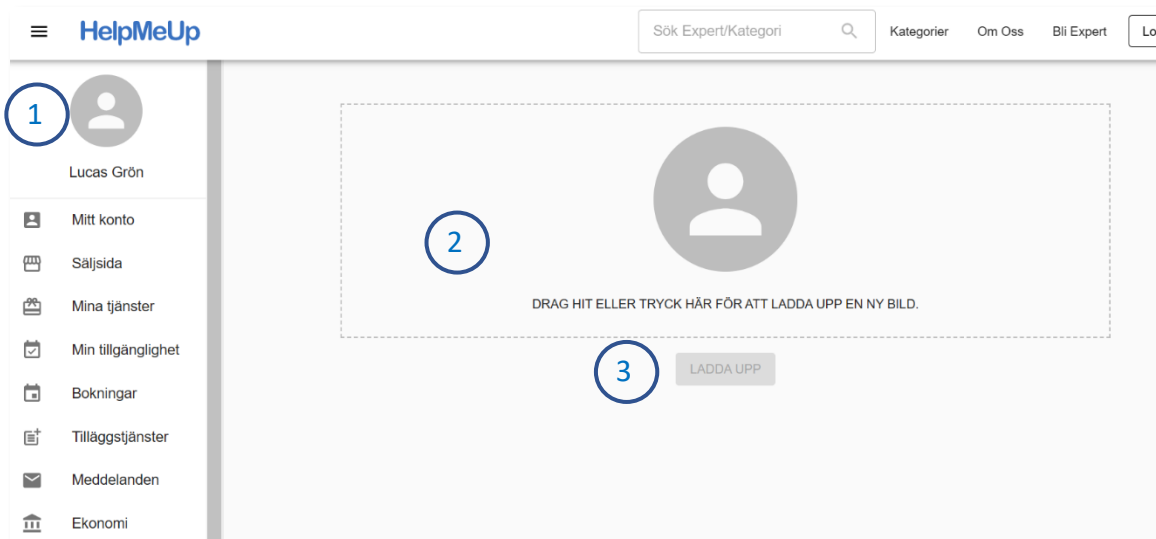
HelpMeUp

Sök Expert/Kategori

Kategorier Om Oss Bli Expert Lo

1

Lucas Grön

Mitt konto

Säljsida

Mina tjänster

Min tillgänglighet

Bokningar

Tilläggstjänster

Meddelanden

Ekonomi

2

DRAG HIT ELLER TRYCK HÄR FÖR ATT LADDA UPP EN NY BILD.

3

LADDA UPP